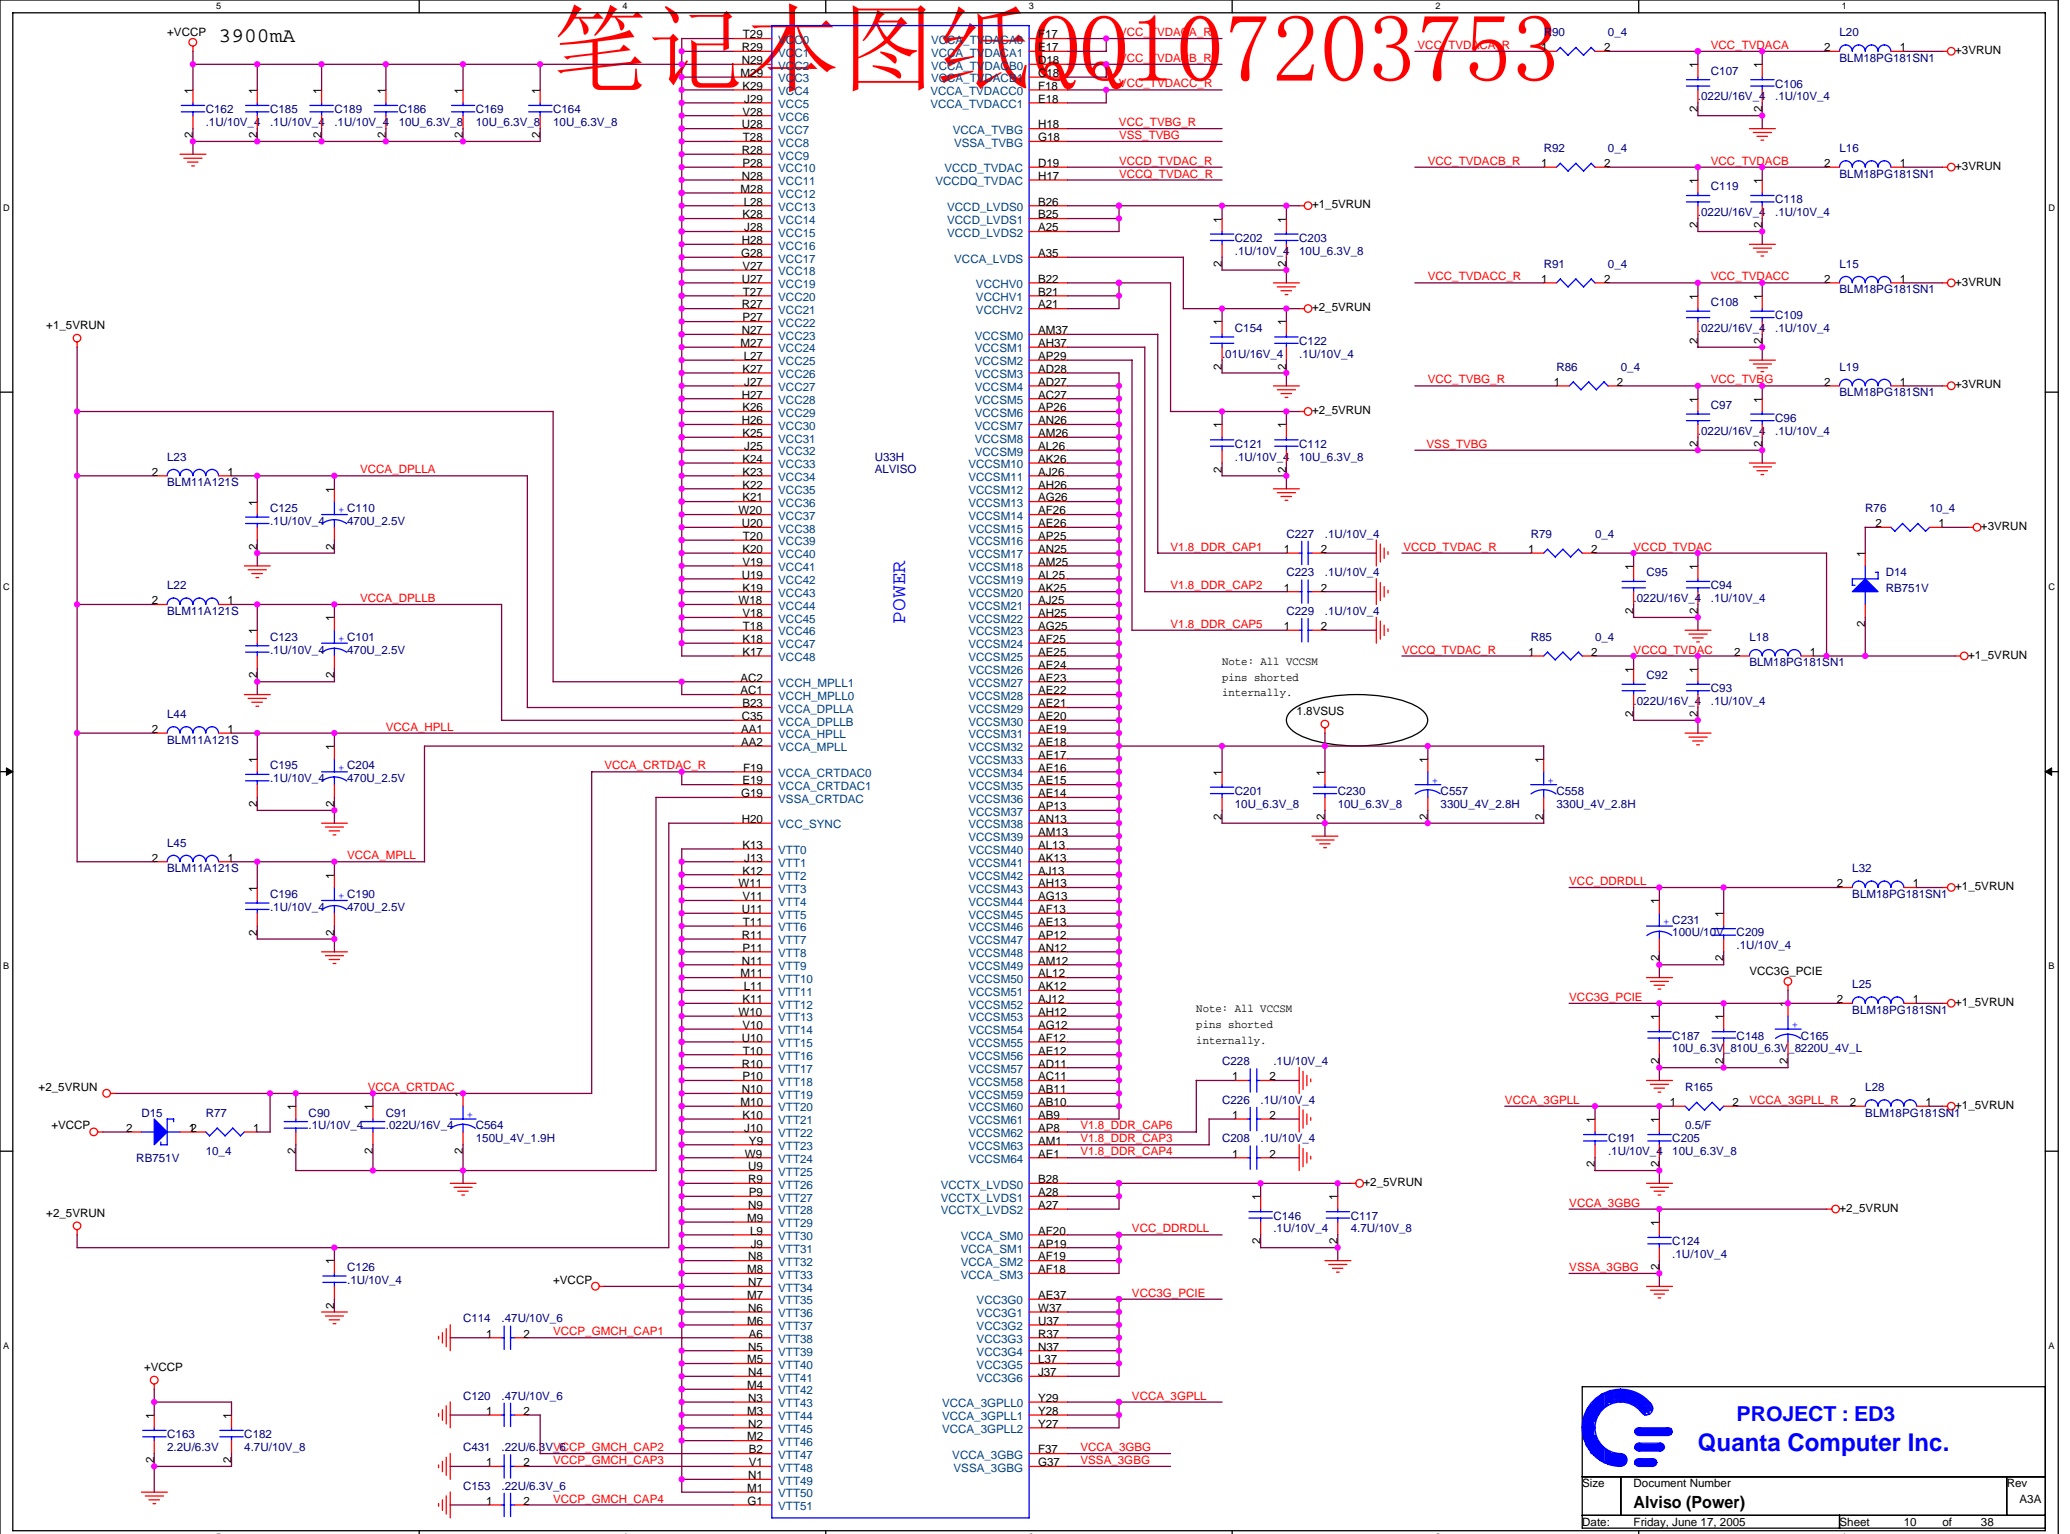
笔记本图纸QQ107203753

+VCCP 3900mA

C162 .1U/10V_4
C185 .1U/10V_4
C189 .1U/10V_4
C186 10U_6.3V_8
C169 10U_6.3V_8
C164 10U_6.3V_8

U33H
ALVISO

POWER

VCC0 VCC1 VCC2 VCC3 VCC4 VCC5 VCC6 VCC7 VCC8 VCC9 VCC10 VCC11 VCC12 VCC13 VCC14 VCC15 VCC16 VCC17 VCC18 VCC19 VCC20 VCC21 VCC22 VCC23 VCC24 VCC25 VCC26 VCC27 VCC28 VCC29 VCC30 VCC31 VCC32 VCC33 VCC34 VCC35 VCC36 VCC37 VCC38 VCC39 VCC40 VCC41 VCC42 VCC43 VCC44 VCC45 VCC46 VCC47 VCC48

VCCH_MPLL1 VCCH_MPLL0 VCCA_DPLLA VCCA_DPLLB VCCA_HPLL VCCA_MPLL
VCCA_CRTDAC0 VCCA_CRTDAC1 VSSA_CRTDAC
VCC_SYNC

VTT0 – VTT51

VCCA_TVDACA0 VCCA_TVDACA1 VCCA_TVDACB0 VCCA_TVDACB1 VCCA_TVDACC0 VCCA_TVDACC1
VCCA_TVBG VSSA_TVBG
VCCD_TVDAC VCCDQ_TVDAC
VCCD_LVDS0 VCCD_LVDS1 VCCD_LVDS2
VCCA_LVDS
VCCHV0 VCCHV1 VCCHV2
VCCSM0 – VCCSM64
VCCTX_LVDS0 VCCTX_LVDS1 VCCTX_LVDS2
VCCA_SM0 VCCA_SM1 VCCA_SM2 VCCA_SM3
VCC3G0 – VCC3G6
VCCA_3GPLL0 VCCA_3GPLL1 VCCA_3GPLL2
VCCA_3GBG VSSA_3GBG

VCC_TVDACA_R VCC_TVDACB_R VCC_TVDACC_R
VCC_TVBG_R VSS_TVBG
VCCD_TVDAC_R VCCQ_TVDAC_R
+1_5VRUN +2_5VRUN
C202 .1U/10V_4 C203 10U_6.3V_8
C154 .01U/16V_4 C122 .1U/10V_4
C121 .1U/10V_4 C112 10U_6.3V_8
V1.8_DDR_CAP1 V1.8_DDR_CAP2 V1.8_DDR_CAP5
C227 .1U/10V_4 C223 .1U/10V_4 C229 .1U/10V_4
Note: All VCCSM pins shorted internally.
1.8VSUS
C201 10U_6.3V_8 C230 10U_6.3V_8 C557 330U_4V_2.8H C558 330U_4V_2.8H
C228 .1U/10V_4 C226 .1U/10V_4 C208 .1U/10V_4
V1.8_DDR_CAP6 V1.8_DDR_CAP3 V1.8_DDR_CAP4
C146 .1U/10V_4 C117 4.7U/10V_8
VCC_DDRDLL VCC3G_PCIE VCCA_3GPLL VCCA_3GBG VSSA_3GBG

R90 0_4 VCC_TVDACA L20 BLM18PG181SN1 +3VRUN C107 .022U/16V_4 C106 .1U/10V_4
R92 0_4 VCC_TVDACB L16 BLM18PG181SN1 +3VRUN C119 .022U/16V_4 C118 .1U/10V_4
R91 0_4 VCC_TVDACC L15 BLM18PG181SN1 +3VRUN C108 .022U/16V_4 C109 .1U/10V_4
R86 0_4 VCC_TVBG L19 BLM18PG181SN1 +3VRUN C97 .022U/16V_4 C96 .1U/10V_4
R76 10_4 +3VRUN D14 RB751V
R79 0_4 VCCD_TVDAC C95 .022U/16V_4 C94 .1U/10V_4
R85 0_4 VCCQ_TVDAC L18 BLM18PG181SN1 +1_5VRUN C92 .022U/16V_4 C93 .1U/10V_4
L32 BLM18PG181SN1 +1_5VRUN C231 100U/10V C209 .1U/10V_4
VCC3G_PCIE L25 BLM18PG181SN1 +1_5VRUN C187 10U_6.3V_8 C148 10U_6.3V_8 C165 220U_4V_L
R165 0.5/F VCCA_3GPLL_R L28 BLM18PG181SN1 +1_5VRUN C191 .1U/10V_4 C205 10U_6.3V_8
+2_5VRUN C124 .1U/10V_4

+1_5VRUN
L23 BLM11A121S VCCA_DPLLA C125 .1U/10V_4 C110 470U_2.5V
L22 BLM11A121S VCCA_DPLLB C123 .1U/10V_4 C101 470U_2.5V
L44 BLM11A121S VCCA_HPLL C195 .1U/10V_4 C204 470U_2.5V
L45 BLM11A121S VCCA_MPLL C196 .1U/10V_4 C190 470U_2.5V
VCCA_CRTDAC_R
+2_5VRUN VCCA_CRTDAC +VCCP D15 RB751V R77 10_4 C90 .1U/10V_4 C91 .022U/16V_4 C564 150U_4V_1.9H
+2_5VRUN C126 .1U/10V_4 +VCCP
C114 .47U/10V_6 VCCP_GMCH_CAP1
C120 .47U/10V_6
C431 .22U/6.3V_6 VCCP_GMCH_CAP2 VCCP_GMCH_CAP3
C153 .22U/6.3V_6 VCCP_GMCH_CAP4
+VCCP C163 2.2U/6.3V C182 4.7U/10V_8

PROJECT : ED3
Quanta Computer Inc.
Size A3 | Document Number Alviso (Power) | Rev A3A
Date: Friday, June 17, 2005 | Sheet 10 of 38